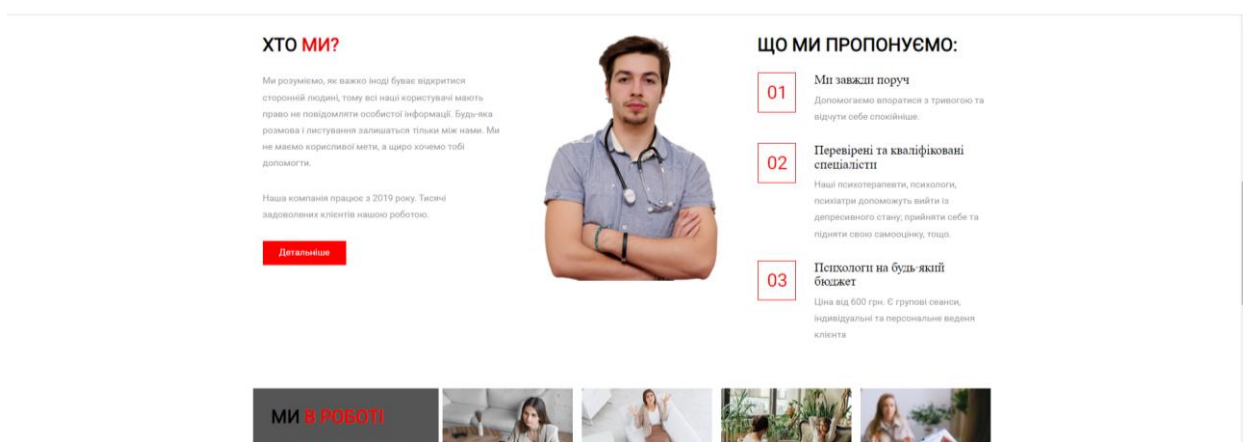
ХТО МИ?

Ми розуміємо, як важко іноді буває відкритися сторонній людині, тому всі наші користувачі мають право не повідомляти особистої інформації. Будь-яка розмова і листування залишається тільки між нами. Ми не маємо корисливої мети, а щиро хочемо тобі допомогти.

Наша компанія працює з 2019 року. Тисячі задоволених клієнтів нашою роботою.

Детальніше

ЩО МИ ПРОПОНУЄМО:

01

Ми завжди поруч

Допомогаємо впоратися з тривогою та відчути себе спокійніше.

02

Перевірені та кваліфіковані спеціалісти

Наші психотерапевти, психологи, психіатри допоможуть вийти із депресивного стану; прийняти себе та підняти свою самооцінку, тощо.

03

Психологи на будь-який бюджет

Ціна від 600 грн. Є групові сеанси, індивідуальні та персональне ведення клієнта

МИ В РОБОТІ